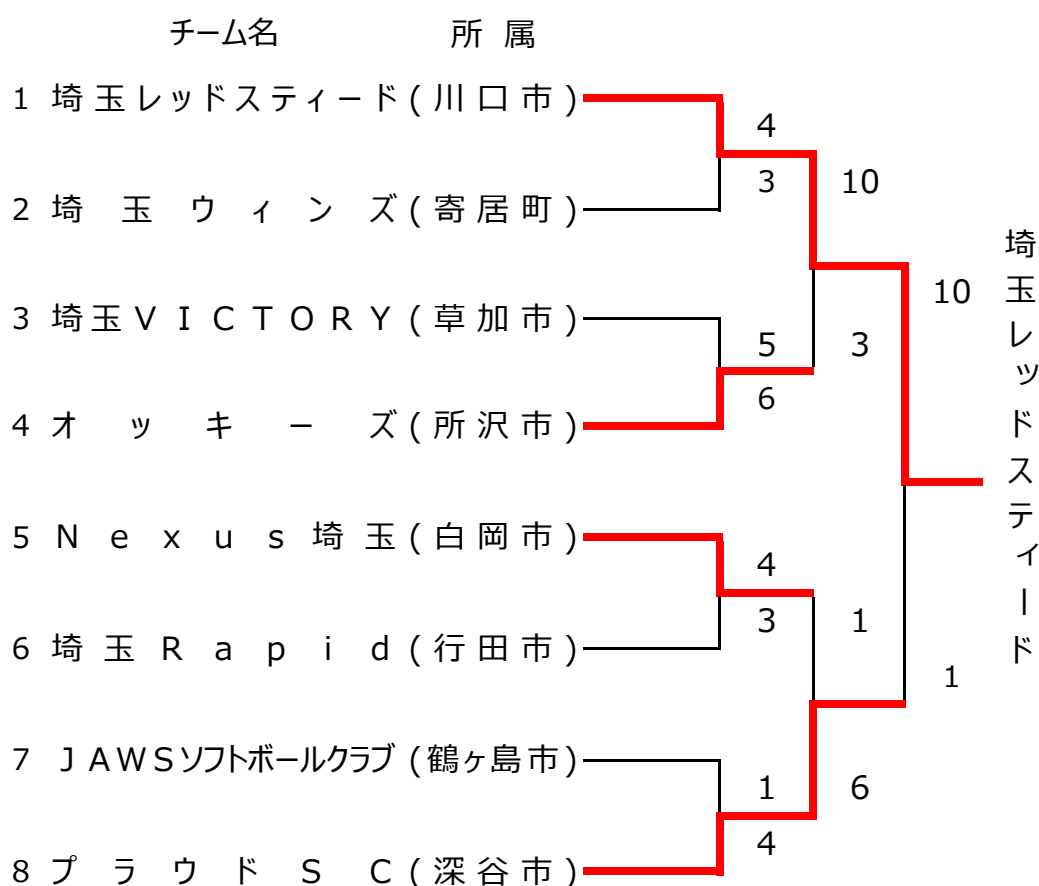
チーム名 所 属

1 埼玉レッドスティード(川口市)
2 埼玉ウィンズ(寄居町)
3 埼玉VICTORY(草加市)
4 オッキーズ(所沢市)
5 Nexus埼玉(白岡市)
6 埼玉Rapid(行田市)
7 JAWSソフトボールクラブ(鶴ヶ島市)
8 プラウドSC(深谷市)

4
3
5
6
4
3
1
4

10
3
1
6

10
1

埼玉レッドスティード